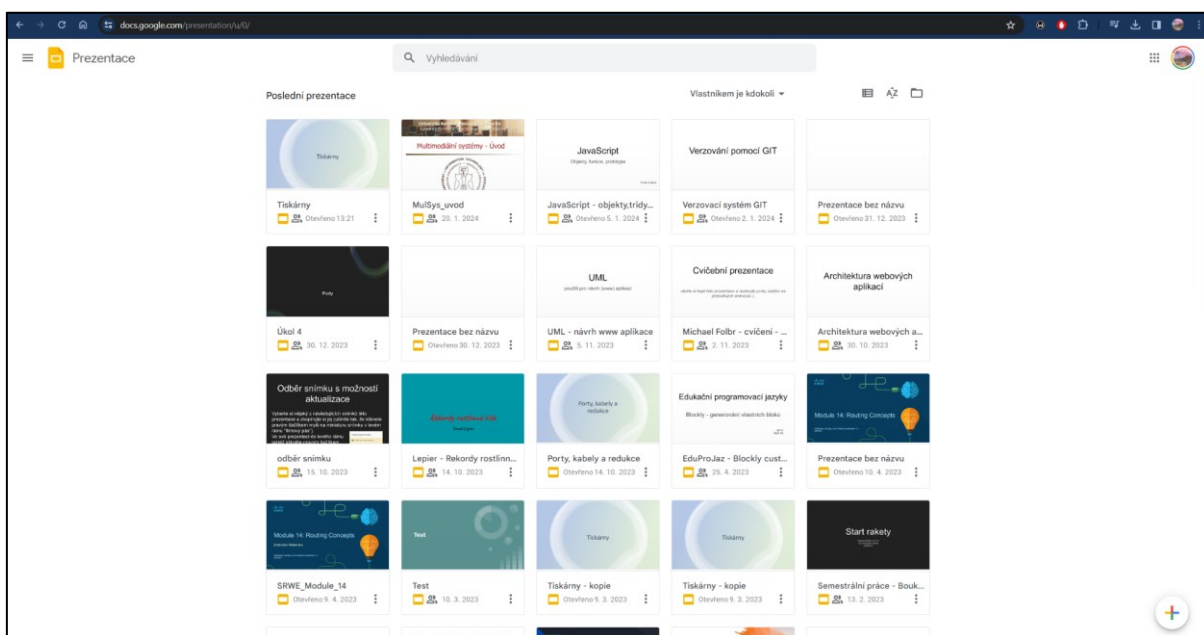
docs.google.com/presentation/u/0/

Prezentace

Vyhledávání

Poslední prezentace

Vlastníkem je kdokoli

Tiskárny
Tiskárny
Otevřeno 13:21

Multimediální systémy - Úvod
MulSys_uvod
20. 1. 2024

JavaScript
Objekty, funkce, prototype
JavaScript - objekty,třídy...
Otevřeno 5. 1. 2024

Verzování pomocí GIT
Verzovací systém GIT
Otevřeno 2. 1. 2024

Prezentace bez názvu
Otevřeno 31. 12. 2023

Porty
Úkol 4
30. 12. 2023

Prezentace bez názvu
Otevřeno 30. 12. 2023

UML
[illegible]
UML - návrh www aplikace
5. 11. 2023

Cvičební prezentace
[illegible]
Michael Folbr - cvičení - ...
2. 11. 2023

Architektura webových aplikací
Architektura webových a...
30. 10. 2023

Odběr snímku s možností aktualizace
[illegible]
odběr snímku
15. 10. 2023

Rekordy rostlinné říše
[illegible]
Lepier - Rekordy rostlinn...
14. 10. 2023

Porty, kabely a redukce
Porty, kabely a redukce
Otevřeno 14. 10. 2023

Edukační programovací jazyky
Blockly - generování vlastních bloků
EduProJaz - Blockly cust...
25. 4. 2023

Module 14: Routing Concepts
Prezentace bez názvu
Otevřeno 10. 4. 2023

Module 14: Routing Concepts
SRWE_Module_14
Otevřeno 9. 4. 2023

Test
Test
10. 3. 2023

Tiskárny
Tiskárny - kopie
Otevřeno 9. 3. 2023

Tiskárny
Tiskárny - kopie
Otevřeno 9. 3. 2023

Start rakety
Semestrální práce - Bouk...
13. 2. 2023